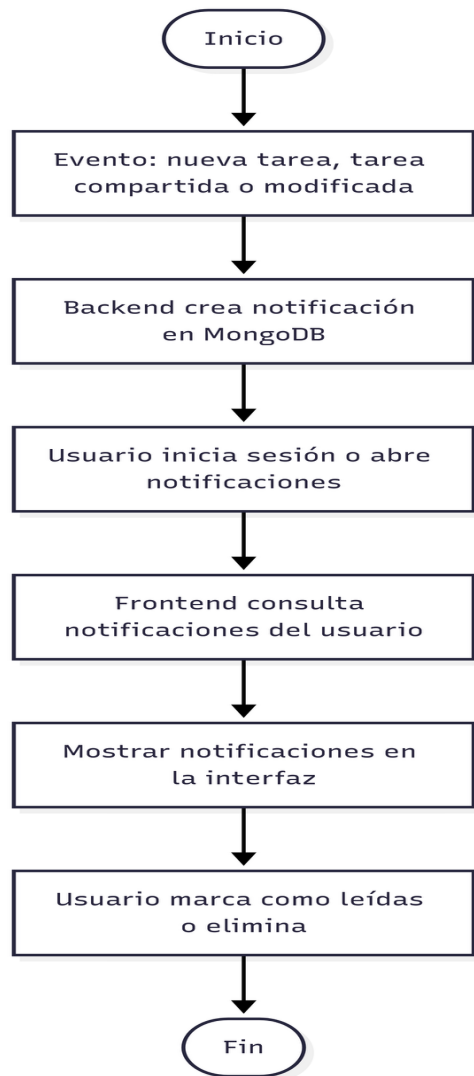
Inicio

Evento: nueva tarea, tarea compartida o modificada

Backend crea notificación en MongoDB

Usuario inicia sesión o abre notificaciones

Frontend consulta notificaciones del usuario

Mostrar notificaciones en la interfaz

Usuario marca como leídas o elimina

Fin